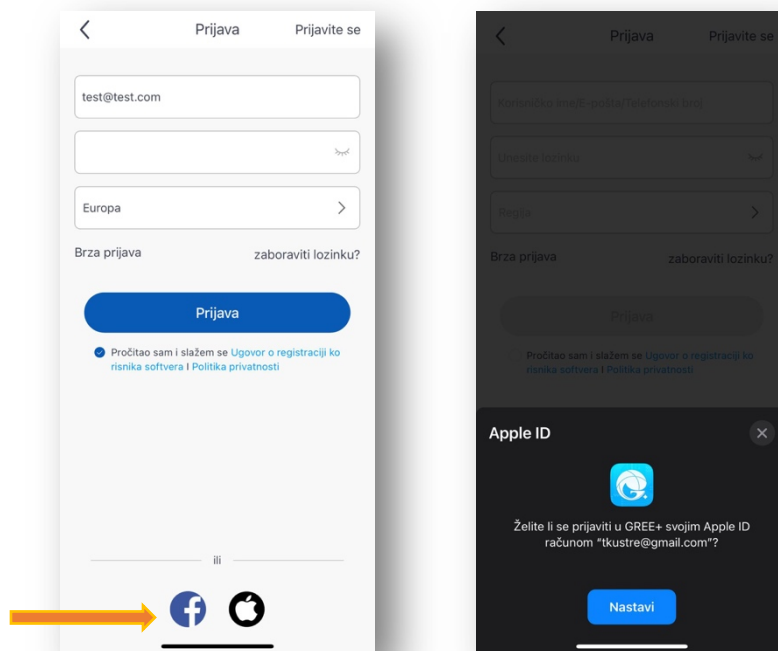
Prijava
Prijavite se

test@test.com

Europa

Brza prijava
zaboraviti lozinku?

Prijava

Pročitao sam i slažem se Ugovor o registraciji korisnika softvera I Politika privatnosti

ili

Prijava
Prijavite se

Korisničko ime/E-pošta/Telefonski broj

Unesite lozinku

Regija

Brza prijava
zaboraviti lozinku?

Prijava

Pročitao sam i slažem se Ugovor o registraciji korisnika softvera I Politika privatnosti

Apple ID

Želite li se prijaviti u GREE+ svojim Apple ID računom "tkustre@gmail.com"?

Nastavi